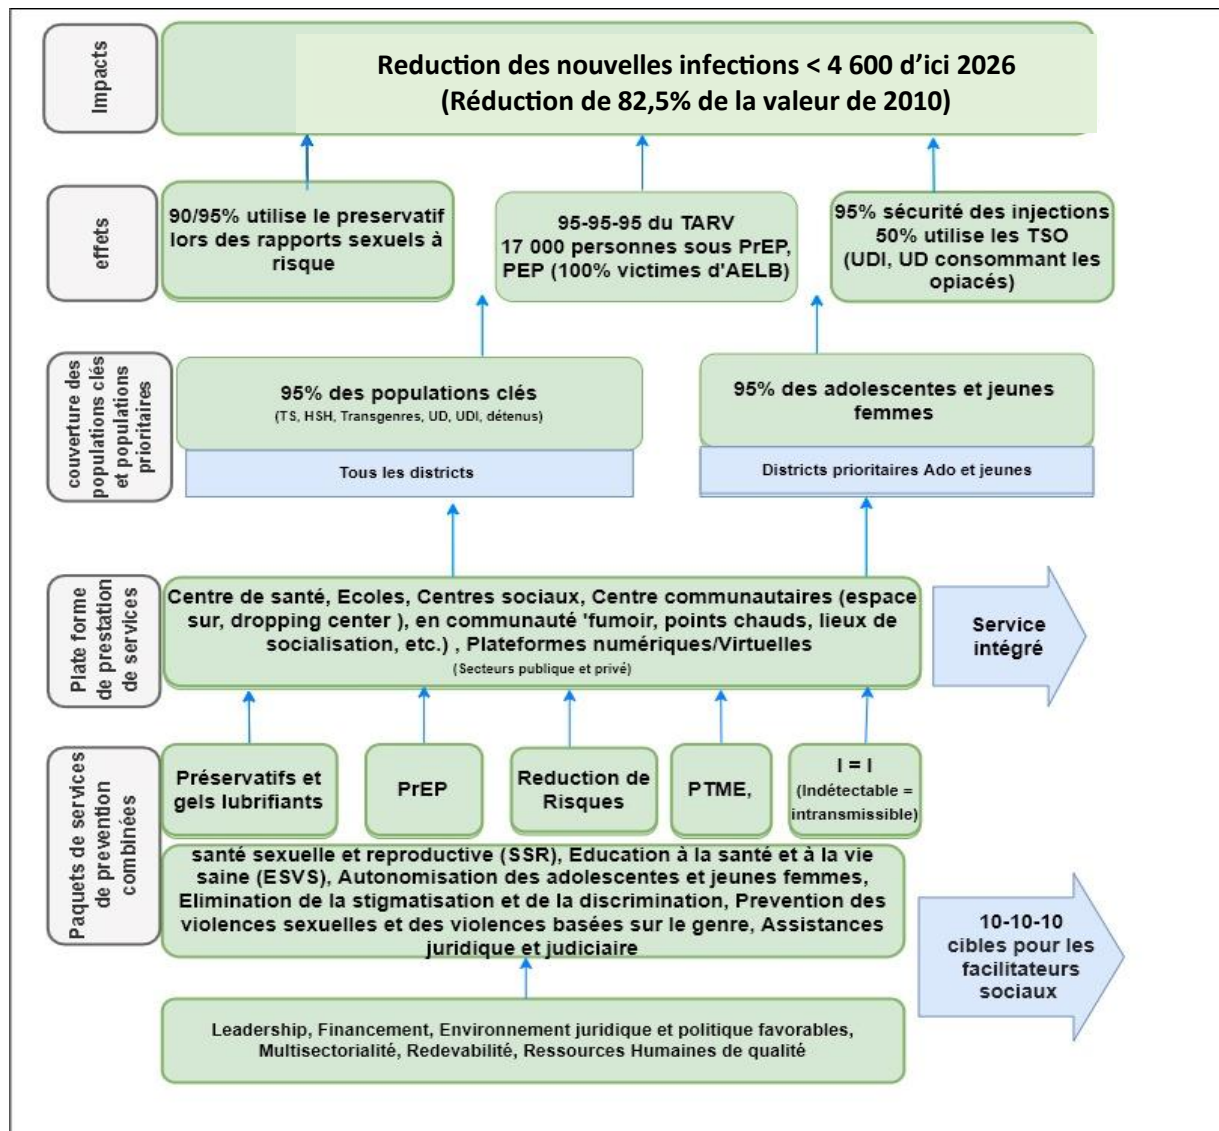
Impacts

Reduction des nouvelles infections < 4 600 d'ici 2026
(Réduction de 82,5% de la valeur de 2010)

effets

90/95% utilise le preservatif lors des rapports sexuels à risque

95-95-95 du TARV
17 000 personnes sous PrEP, PEP (100% victimes d'AELB)

95% sécurité des injections
50% utilise les TSO
(UDI, UD consommant les opiacés)

couverture des populations clés et populations prioritaires

95% des populations clés
(TS, HSH, Transgenres, UD, UDI, détenus)

Tous les districts

95% des adolescentes et jeunes femmes

Districts prioritaires Ado et jeunes

Plate forme de prestation de services

Centre de santé, Ecoles, Centres sociaux, Centre communautaires (espace sur, dropping center ), en communauté 'fumoir, points chauds, lieux de socialisation, etc.) , Plateformes numériques/Virtuelles
(Secteurs publique et privé)

Service intégré

Paquets de services de prevention combinées

Préservatifs et gels lubrifiants

PrEP

Reduction de Risques

PTME,

I = I
(Indétectable = intransmissible)

santé sexuelle et reproductive (SSR), Education à la santé et à la vie saine (ESVS), Autonomisation des adolescentes et jeunes femmes, Elimination de la stigmatisation et de la discrimination, Prevention des violences sexuelles et des violences basées sur le genre, Assistances juridique et judiciaire

10-10-10
cibles pour les facilitateurs sociaux

Leadership, Financement, Environnement juridique et politique favorables, Multisectorialité, Redevabilité, Ressources Humaines de qualité